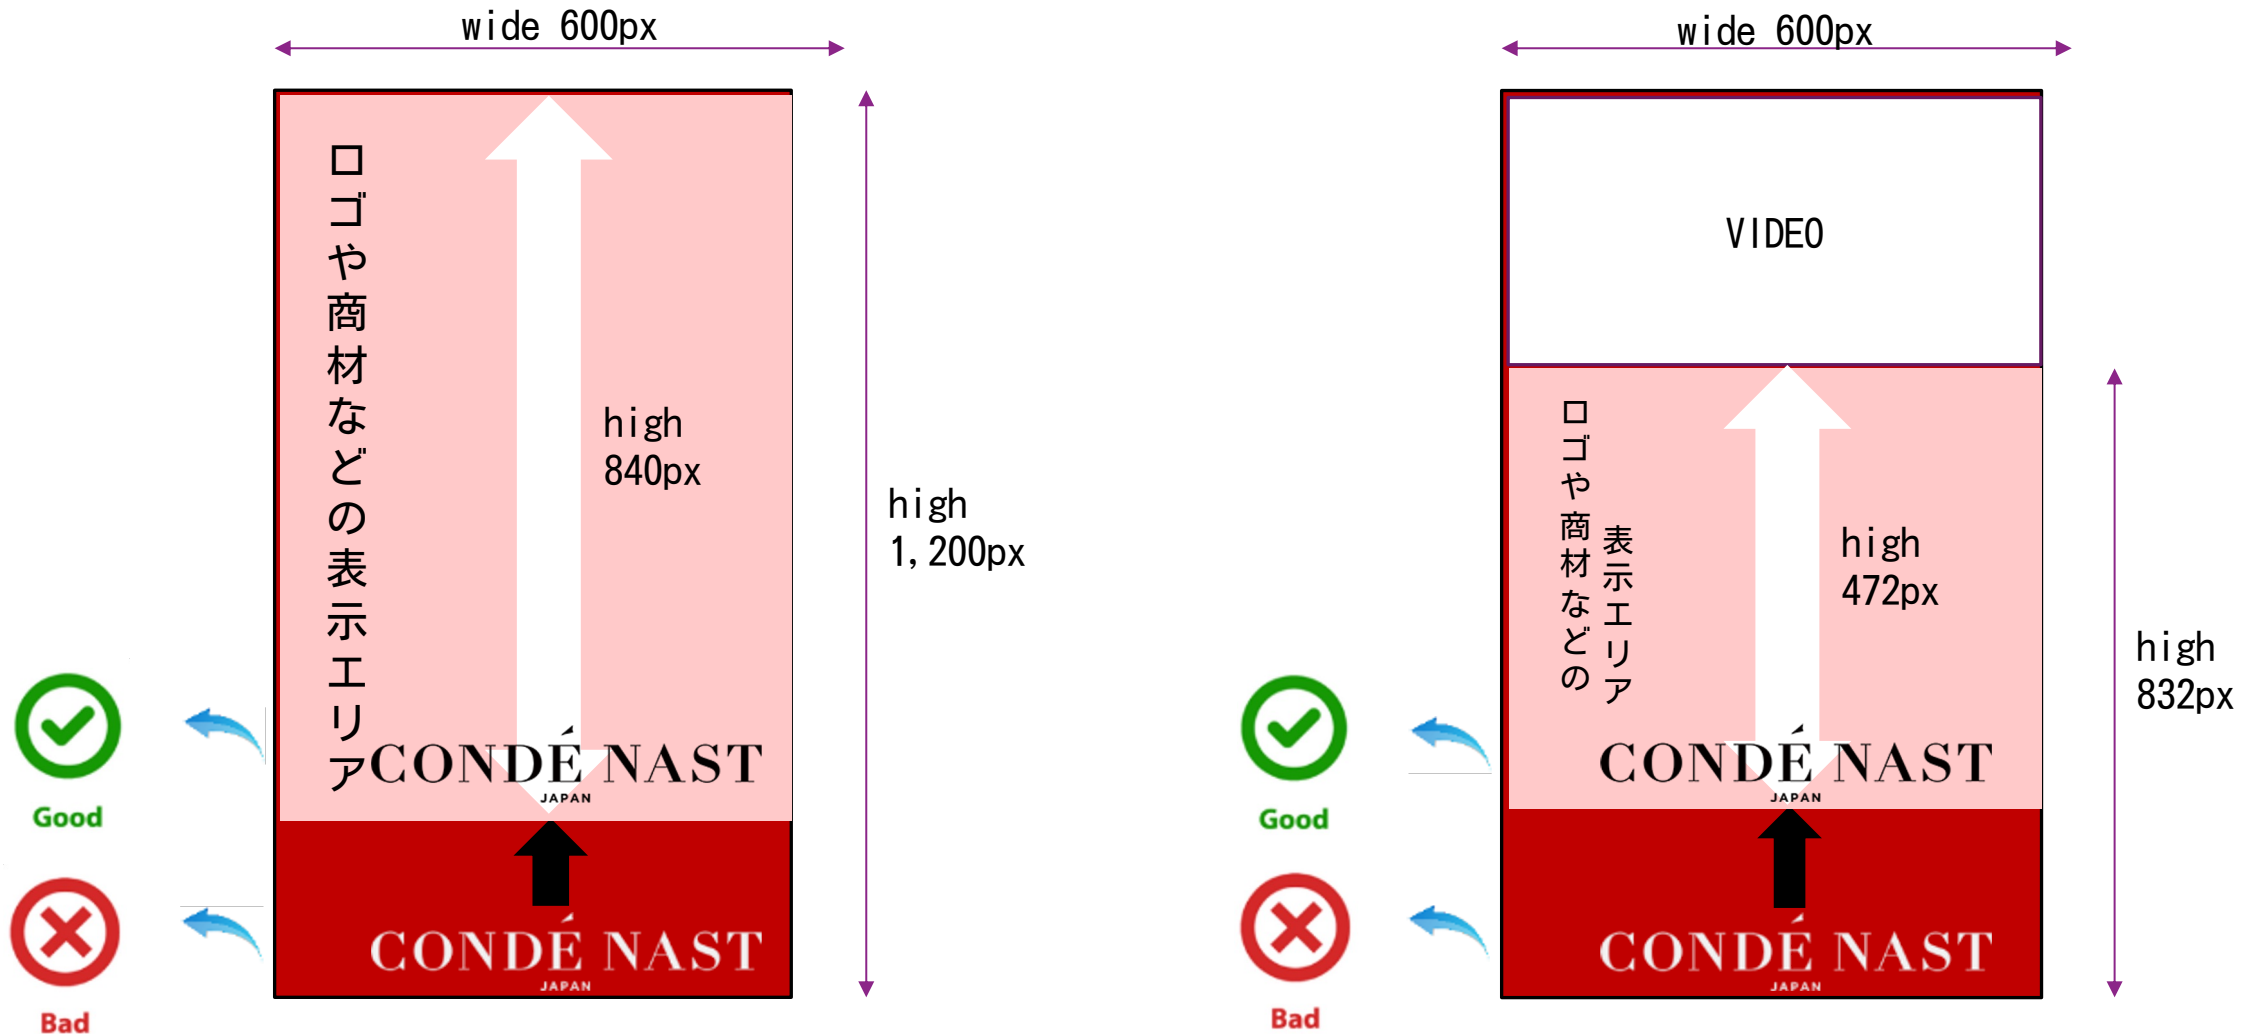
wide 600px

ロゴや商材などの表示エリア

high
840px

high
1,200px

CONDÉ NAST
JAPAN

Good

CONDÉ NAST
JAPAN

Bad

wide 600px

VIDEO

ロゴや商材などの表示エリア

high
472px

high
832px

CONDÉ NAST
JAPAN

Good

CONDÉ NAST
JAPAN

Bad